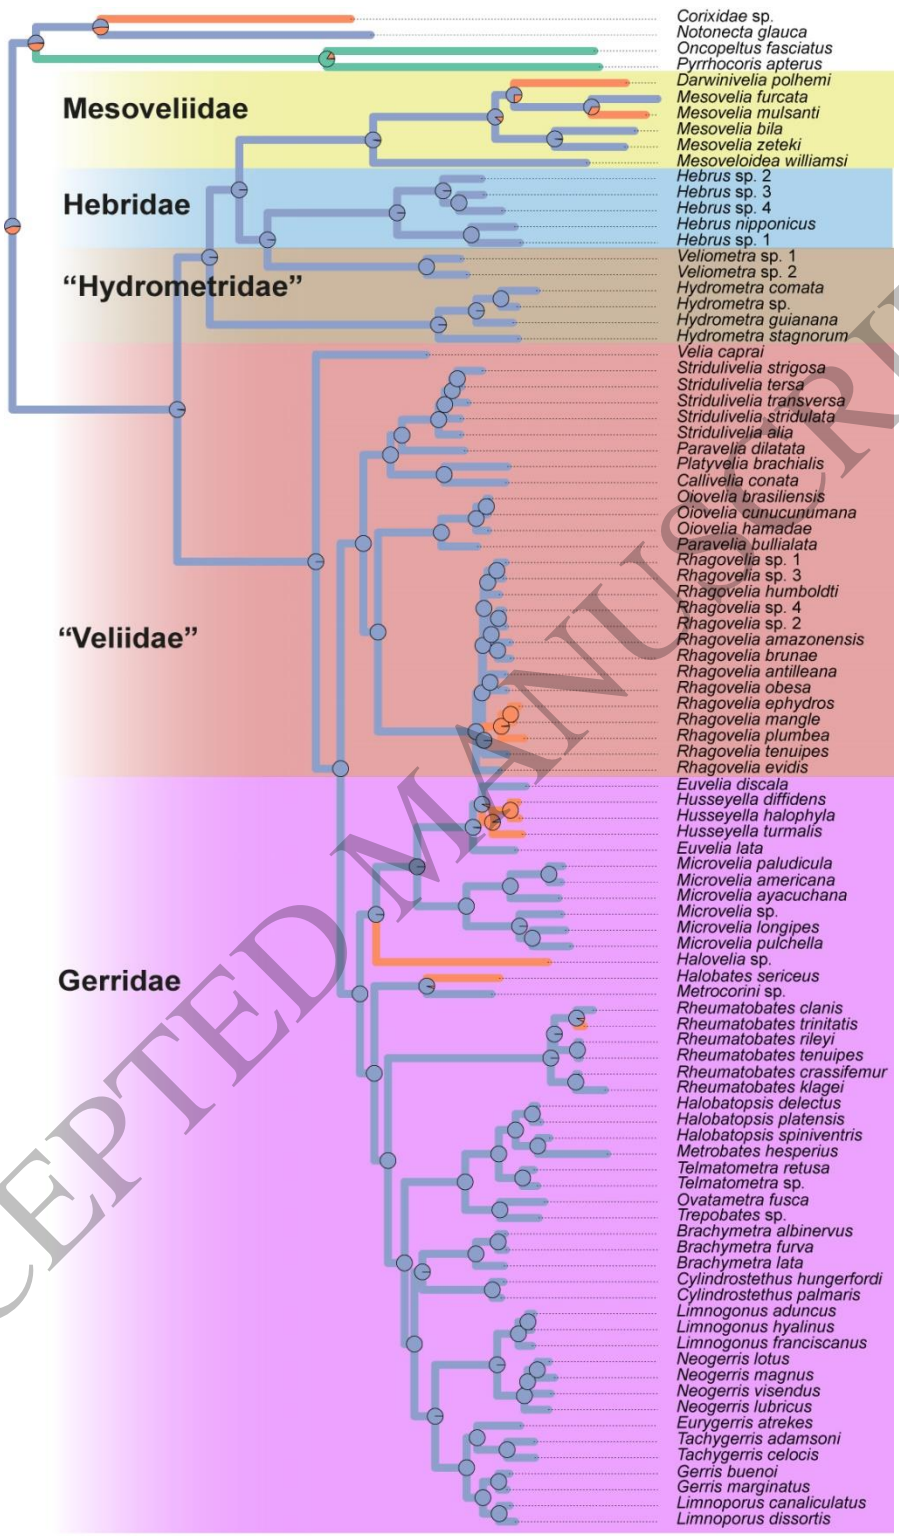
Corixidae sp.
Notonecta glauca
Oncopeltus fasciatus
Pyrrhocoris apterus

Mesoveliidae
Darwinivelia polhemi
Mesovelia furcata
Mesovelia mulsanti
Mesovelia bila
Mesovelia zeteki
Mesoveloidea williamsi

Hebridae
Hebrus sp. 2
Hebrus sp. 3
Hebrus sp. 4
Hebrus nipponicus
Hebrus sp. 1

“Hydrometridae”
Veliometra sp. 1
Veliometra sp. 2
Hydrometra comata
Hydrometra sp.
Hydrometra guianana
Hydrometra stagnorum

“Veliidae”
Velia caprai
Stridulivelia strigosa
Stridulivelia tersa
Stridulivelia transversa
Stridulivelia stridulata
Stridulivelia alia
Paravelia dilatata
Platyvelia brachialis
Callivelia conata
Oiovelia brasiliensis
Oiovelia cunucunumana
Oiovelia hamadae
Paravelia bullialata
Rhagovelia sp. 1
Rhagovelia sp. 3
Rhagovelia humboldti
Rhagovelia sp. 4
Rhagovelia sp. 2
Rhagovelia amazonensis
Rhagovelia brunae
Rhagovelia antilleana
Rhagovelia obesa
Rhagovelia ephydros
Rhagovelia mangle
Rhagovelia plumbea
Rhagovelia tenuipes
Rhagovelia evidis

Gerridae
Euvelia discala
Husseyella diffidens
Husseyella halophyla
Husseyella turmalis
Euvelia lata
Microvelia paludicula
Microvelia americana
Microvelia ayacuchana
Microvelia sp.
Microvelia longipes
Microvelia pulchella
Halovelia sp.
Halobates sericeus
Metrocorini sp.
Rheumatobates clanis
Rheumatobates trinitatis
Rheumatobates rileyi
Rheumatobates tenuipes
Rheumatobates crassifemur
Rheumatobates klagei
Halobatopsis delectus
Halobatopsis platensis
Halobatopsis spiniventris
Metrobates hesperius
Telmatometra retusa
Telmatometra sp.
Ovatametra fusca
Trepobates sp.
Brachymetra albinervus
Brachymetra furva
Brachymetra lata
Cylindrostethus hungerfordi
Cylindrostethus palmaris
Limnogonus aduncus
Limnogonus hyalinus
Limnogonus franciscanus
Neogerris lotus
Neogerris magnus
Neogerris visendus
Neogerris lubricus
Eurygerris atrekes
Tachygerris adamsoni
Tachygerris celocis
Gerris buenoi
Gerris marginatus
Limnoporus canaliculatus
Limnoporus dissortis

ACCEPTED MANUSCRIPT